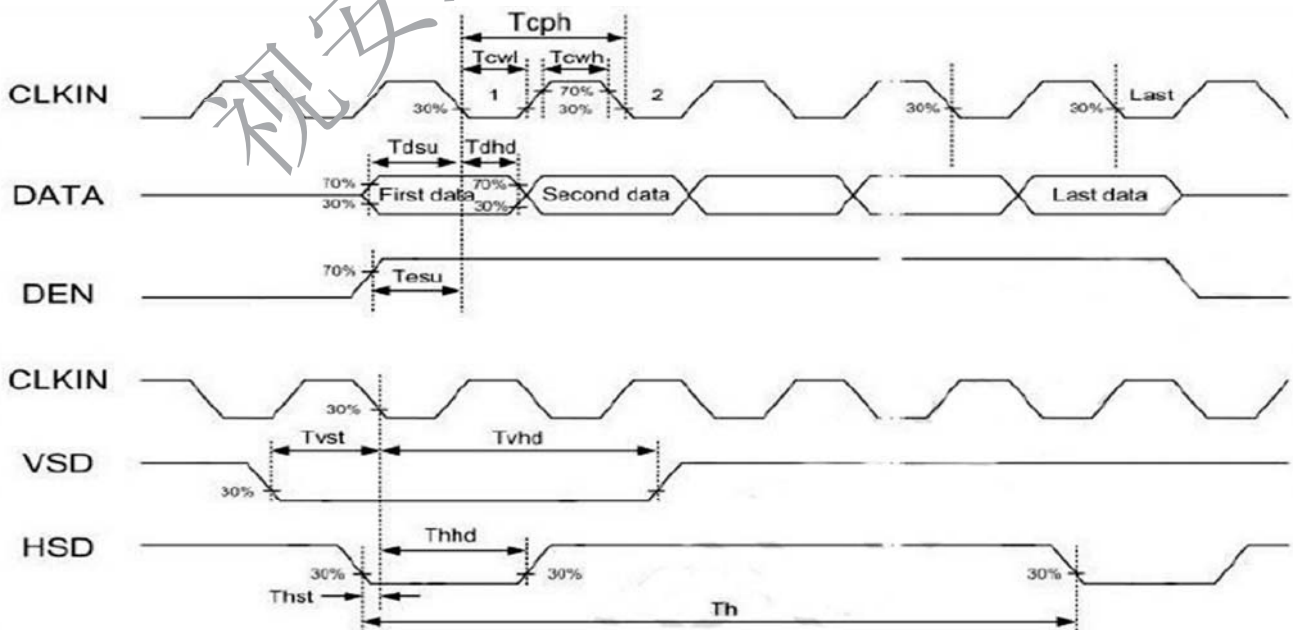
视安

Tcph

Tcwl

Tcwh

CLKIN

30%

1

70%

30%

2

30%

30%

Last

Tdsu

Tdhd

DATA

70%

30%

First data

70%

30%

Second data

Last data

70%

Tesu

DEN

CLKIN

30%

Tvst

Tvhd

VSD

30%

HSD

Thhd

30%

30%

30%

Thst

Th